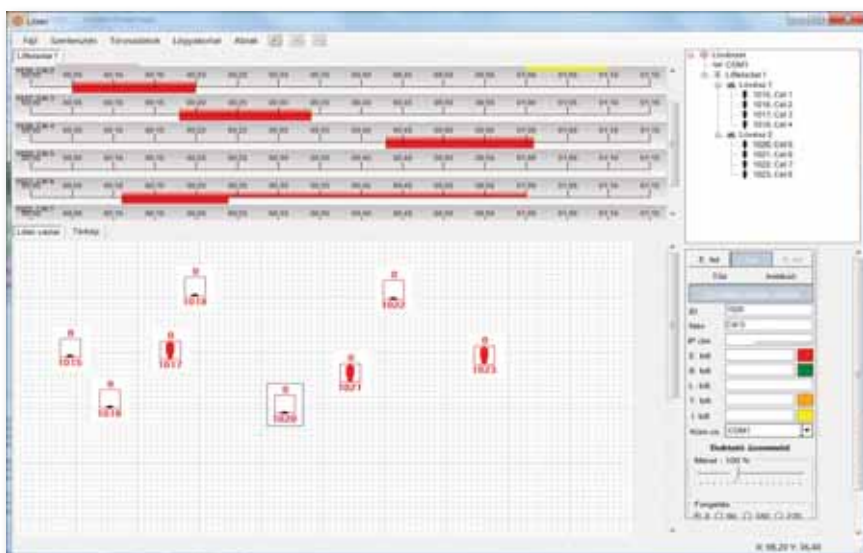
Lőtér

Fájl Szerkesztés Forgatókönyvek Lőgyakorlat Ablak

Lőfelület 1

Lőtér vázlat Térkép

1018
1022
1015
1017
1021
1023
1019
1020

Lőtérelem
ser COM1
Lőfelület 1
Lővonal 1
1015, Cél 1
1016, Cél 2
1017, Cél 3
1018, Cél 4
Lővonal 2
1020, Cél 5
1021, Cél 6
1022, Cél 7
1023, Cél 8

Cél Ambient

ID 1020
Név Cél 5
IP cím
E. leír
B. leír
L. leír
T. leír
I. leír
Kom. ux COM1

Elektronikus Azonosítás
Mérési: 100 %

Forgatás

X: 98,20 Y: 36,40